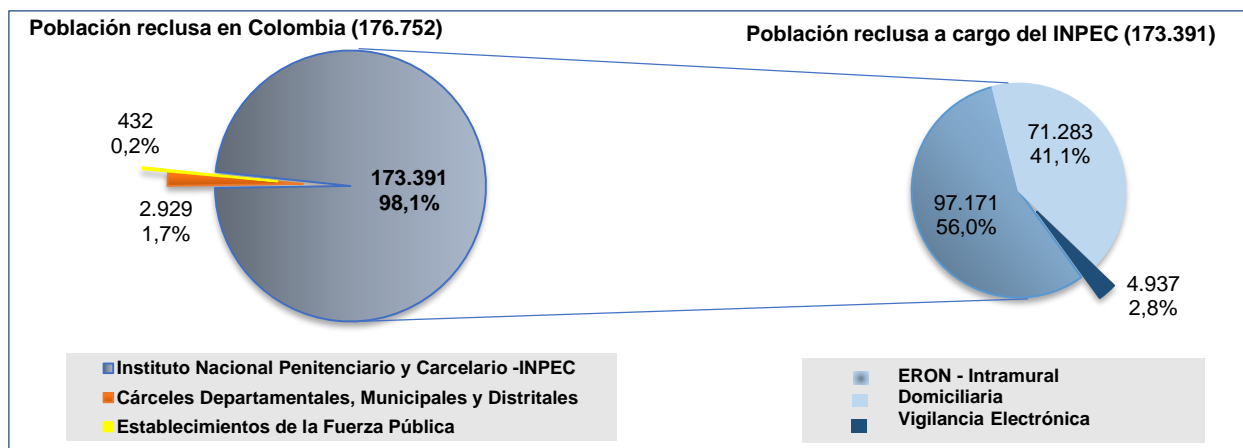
Población reclusa en Colombia (176.752)

Población reclusa a cargo del INPEC (173.391)

432
0,2%

2.929
1,7%

173.391
98,1%

71.283
41,1%

97.171
56,0%

4.937
2,8%

Instituto Nacional Penitenciario y Carcelario -INPEC
Cárceles Departamentales, Municipales y Distritales
Establecimientos de la Fuerza Pública

ERON - Intramural
Domiciliaria
Vigilancia Electrónica